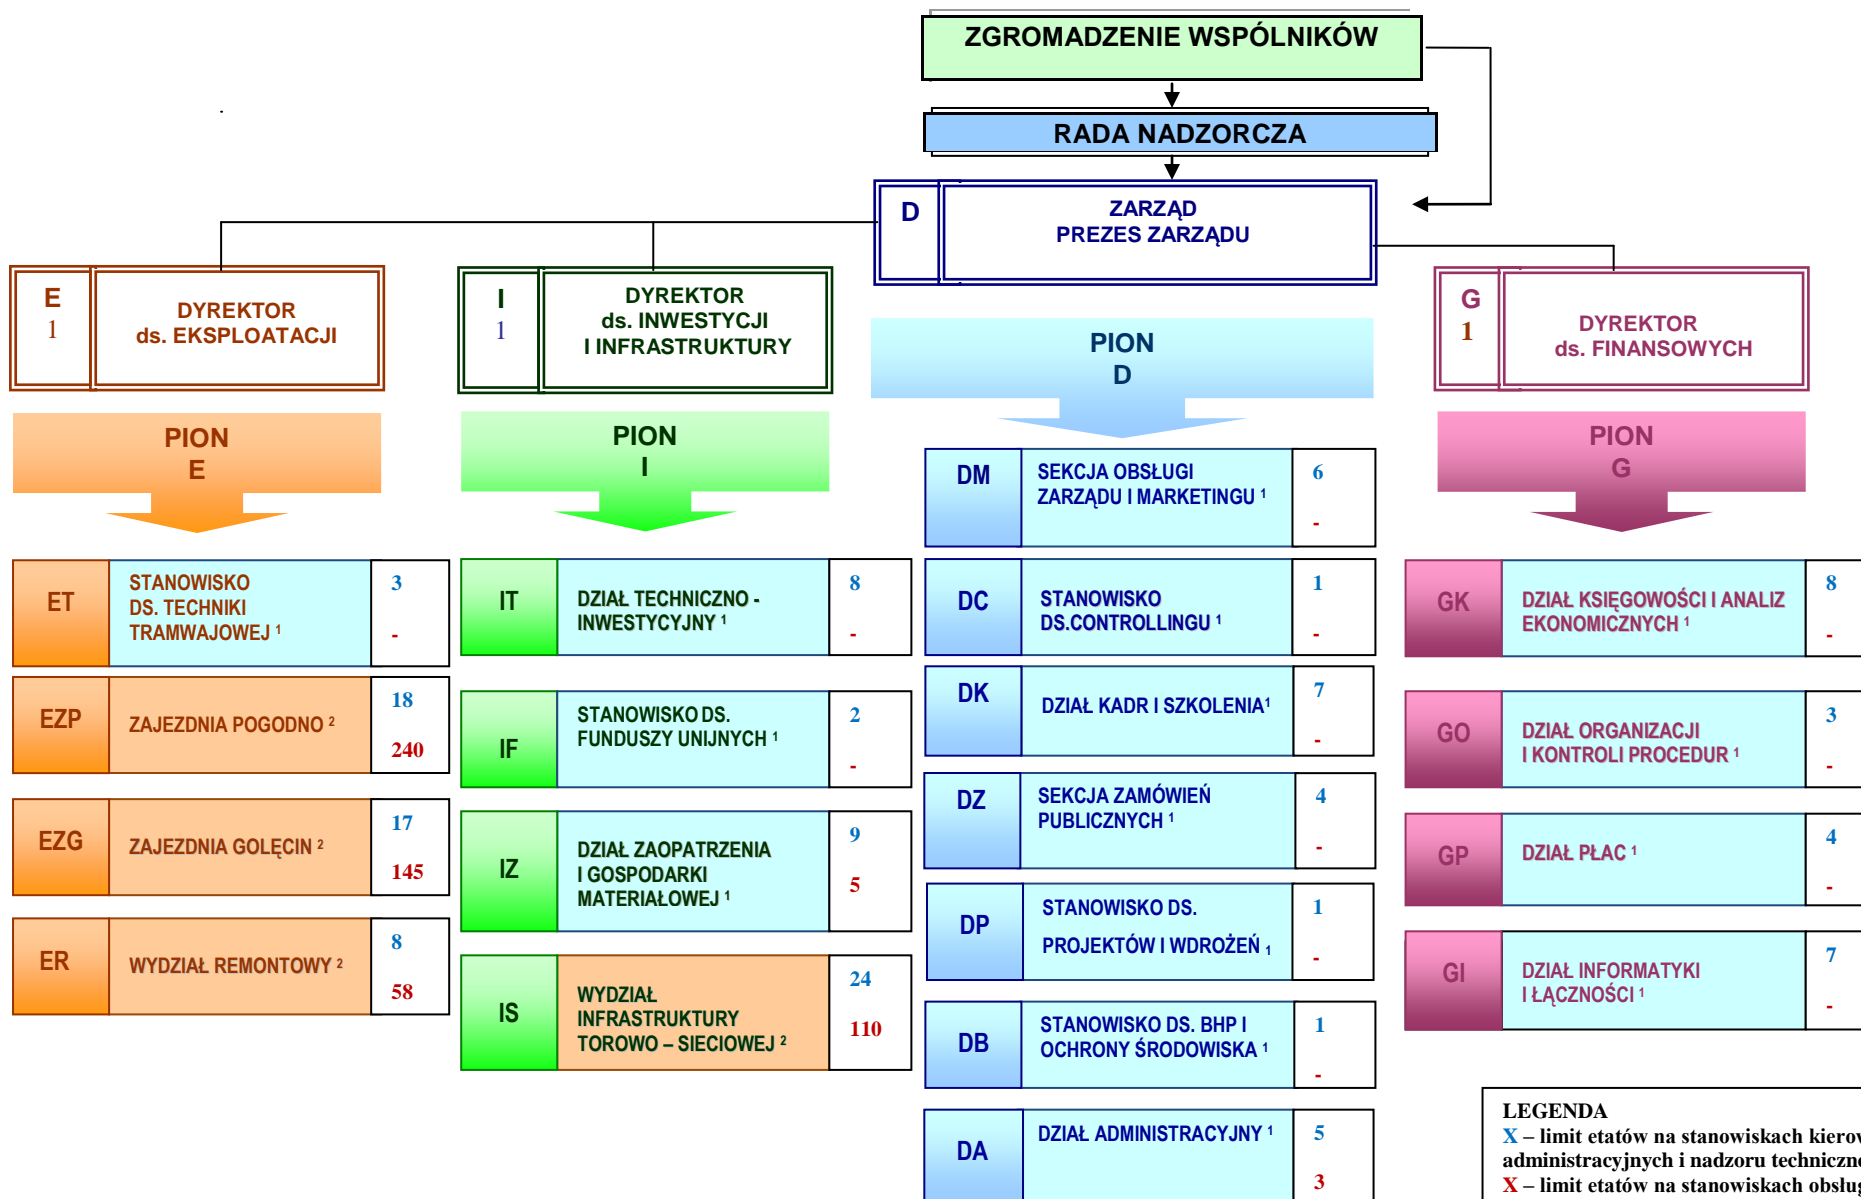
ZGROMADZENIE WSPÓLNIKÓW

RADA NADZORCZA

D

ZARZĄD
PREZES ZARZĄDU

E
1
DYREKTOR
ds. EKSPLOATACJI

I
1
DYREKTOR
ds. INWESTYCJI
I INFRASTRUKTURY

PION
D

G
1
DYREKTOR
ds. FINANSOWYCH

PION
E

PION
I

PION
G

DM
SEKCJA OBSŁUGI ZARZĄDU I MARKETINGU $^1$
6
-

ET
STANOWISKO DS. TECHNIKI TRAMWAJOWEJ $^1$
3
-

IT
DZIAŁ TECHNICZNO - INWESTYCYJNY $^1$
8
-

DC
STANOWISKO DS.CONTROLLINGU $^1$
1
-

GK
DZIAŁ KSIĘGOWOŚCI I ANALIZ EKONOMICZNYCH $^1$
8
-

DK
DZIAŁ KADR I SZKOLENIA$^1$
7
-

EZP
ZAJEZDNIA POGODNO $^2$
18
240

IF
STANOWISKO DS. FUNDUSZY UNIJNYCH $^1$
2
-

GO
DZIAŁ ORGANIZACJI I KONTROLI PROCEDUR $^1$
3
-

DZ
SEKCJA ZAMÓWIEŃ PUBLICZNYCH $^1$
4
-

EZG
ZAJEZDNIA GOLĘCIN $^2$
17
145

IZ
DZIAŁ ZAOPATRZENIA I GOSPODARKI MATERIAŁOWEJ $^1$
9
5

GP
DZIAŁ PŁAC $^1$
4
-

DP
STANOWISKO DS. PROJEKTÓW I WDROŻEŃ $_1$
1
-

ER
WYDZIAŁ REMONTOWY $^2$
8
58

GI
DZIAŁ INFORMATYKI I ŁĄCZNOŚCI $^1$
7
-

IS
WYDZIAŁ INFRASTRUKTURY TOROWO – SIECIOWEJ $^2$
24
110

DB
STANOWISKO DS. BHP I OCHRONY ŚRODOWISKA $^1$
1
-

DA
DZIAŁ ADMINISTRACYJNY $^1$
5
3

LEGENDA
X – limit etatów na stanowiskach kierow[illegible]
administracyjnych i nadzoru techniczne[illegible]
X – limit etatów na stanowiskach obsług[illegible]